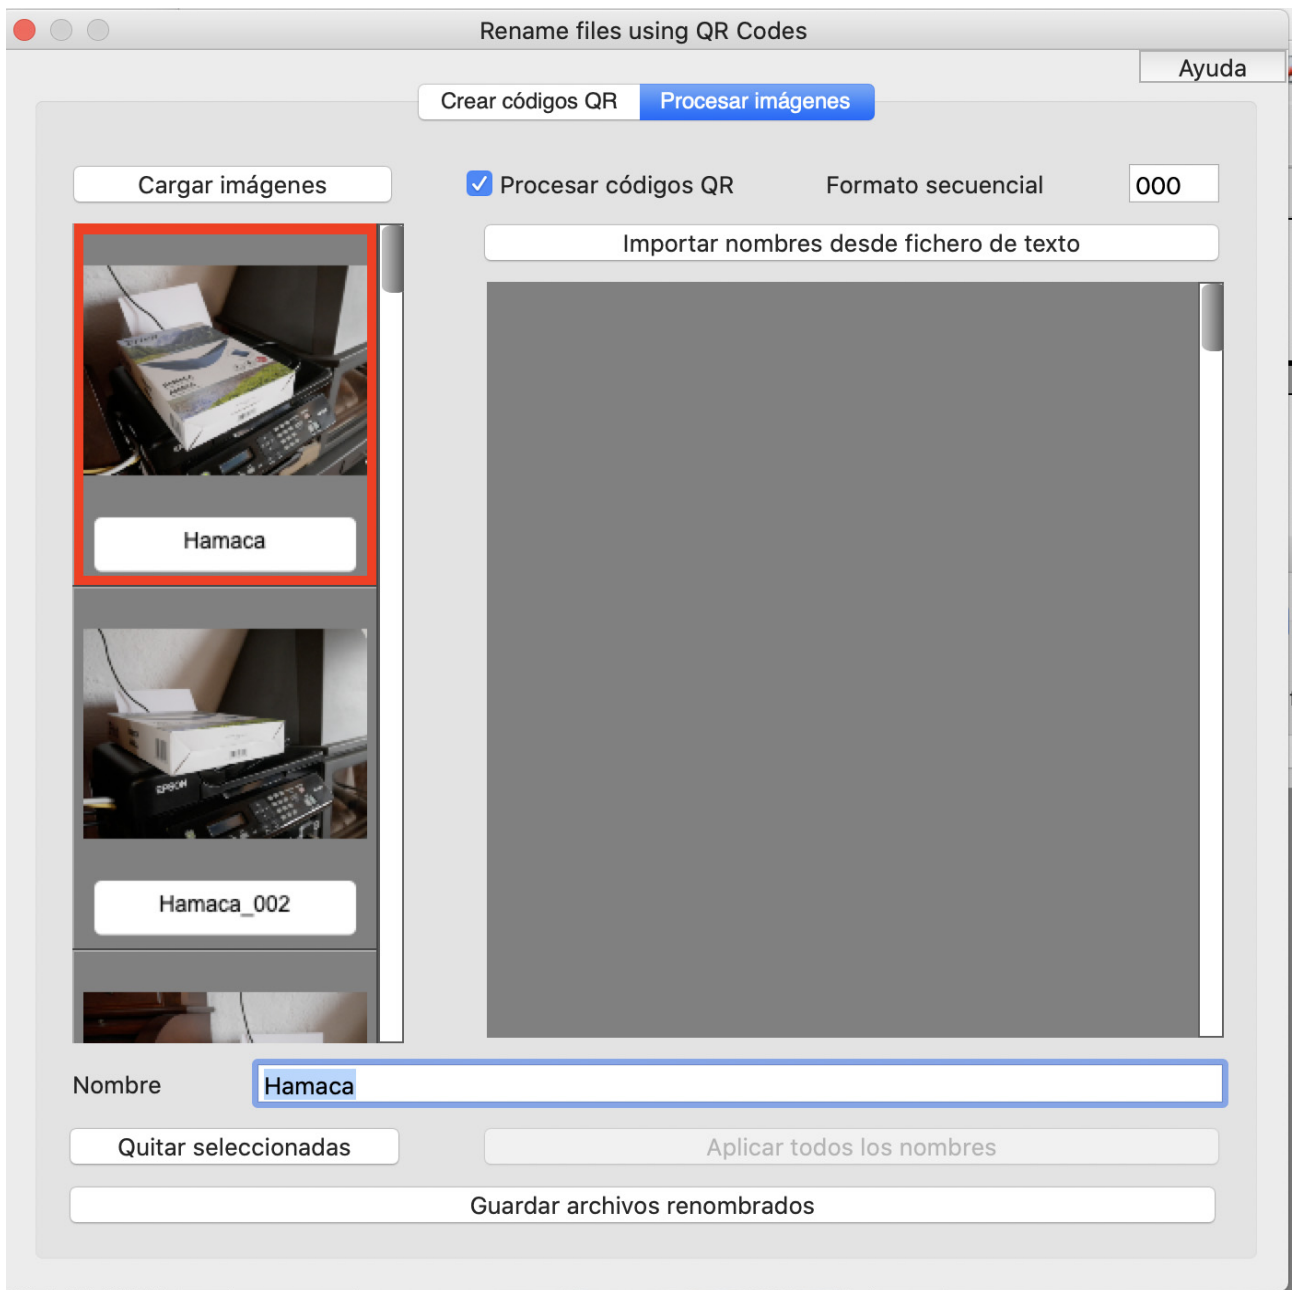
Rename files using QR Codes

Ayuda

Crear códigos QR | Procesar imágenes

Cargar imágenes

Procesar códigos QR

Formato secuencial

000

Importar nombres desde fichero de texto

Hamaca

EPSON

Hamaca_002

Nombre

Hamaca

Quitar seleccionadas

Aplicar todos los nombres

Guardar archivos renombrados